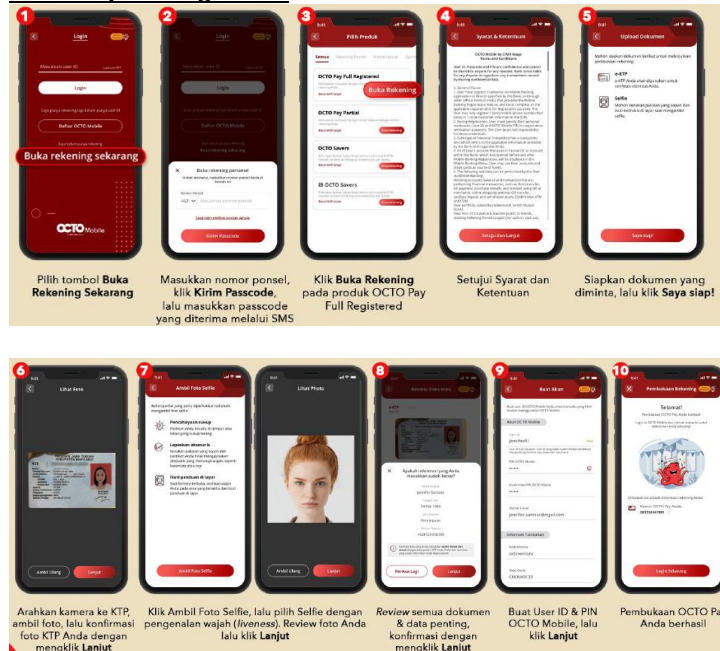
1
Login
Login
Daftar OCTO Mobile
Buka rekening sekarang
OCTO Mobile

Pilih tombol **Buka Rekening Sekarang**

2
Buka rekening personal
Kirim Passcode

Masukkan nomor ponsel, klik **Kirim Passcode**, lalu masukkan passcode yang diterima melalui SMS

3
Pilih Produk
OCTO Pay Full Registered
Buka Rekening
OCTO Pay Partial
OCTO Savers
OCTO Savers

Klik **Buka Rekening** pada produk OCTO Pay Full Registered

4
Syarat & Ketentuan
Setuju dan Lanjut

Setujui Syarat dan Ketentuan

5
Upload Dokumen
e-KTP
Selfie
Saya siap!

Siapkan dokumen yang diminta, lalu klik **Saya siap!**

6
Lihat Foto
Ambil Ulang
Lanjut

Arahkan kamera ke KTP, ambil foto, lalu konfirmasi foto KTP Anda dengan mengklik **Lanjut**

7
Ambil Foto Selfie
Ambil Foto Selfie
Lihat Photo
Ambil Ulang
Lanjut

Klik Ambil Foto Selfie, lalu pilih Selfie dengan pengenalan wajah (*liveness*). Review foto Anda lalu klik **Lanjut**

8
Apakah informasi yang Anda masukkan sudah benar?
Periksa Lagi
Lanjut

*Review* semua dokumen & data penting, konfirmasi dengan mengklik **Lanjut**

9
Buat Akun
jennifer.santoso@gmail.com

Buat User ID & PIN OCTO Mobile, lalu klik **Lanjut**

10
Pembukaan Rekening
Selamat!
Login ke Rekening

Pembukaan OCTO Pa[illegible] Anda berhasil